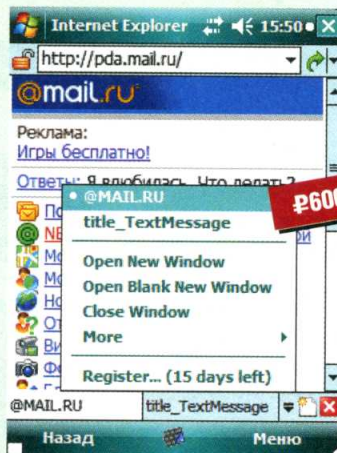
Internet Explorer 15:50

http://pda.mail.ru/

@mail.ru

Реклама:
Игры бесплатно!

Ответы: Я влюбилась. Что делать?

@MAIL.RU
title_TextMessage
Open New Window
Open Blank New Window
Close Window
More
Register... (15 days left)

₽600

По
NE
Mo
Mo
Ho
От
Ви
Фо

@MAIL.RU
title_TextMessage

Назад
Меню